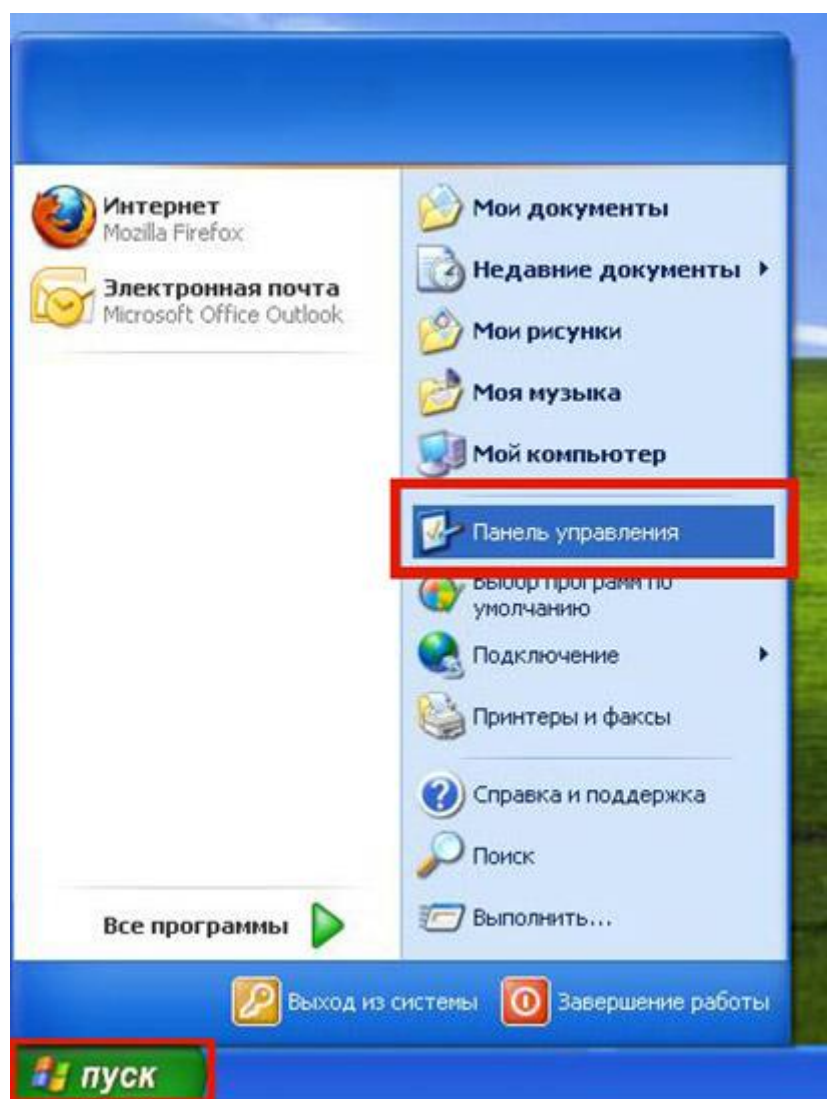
Интернет
Mozilla Firefox

Электронная почта
Microsoft Office Outlook

Все программы

Мои документы

Недавние документы

Мои рисунки

Моя музыка

Мой компьютер

Панель управления

Выбор программ по умолчанию

Подключение

Принтеры и факсы

Справка и поддержка

Поиск

Выполнить...

Выход из системы

Завершение работы

пуск